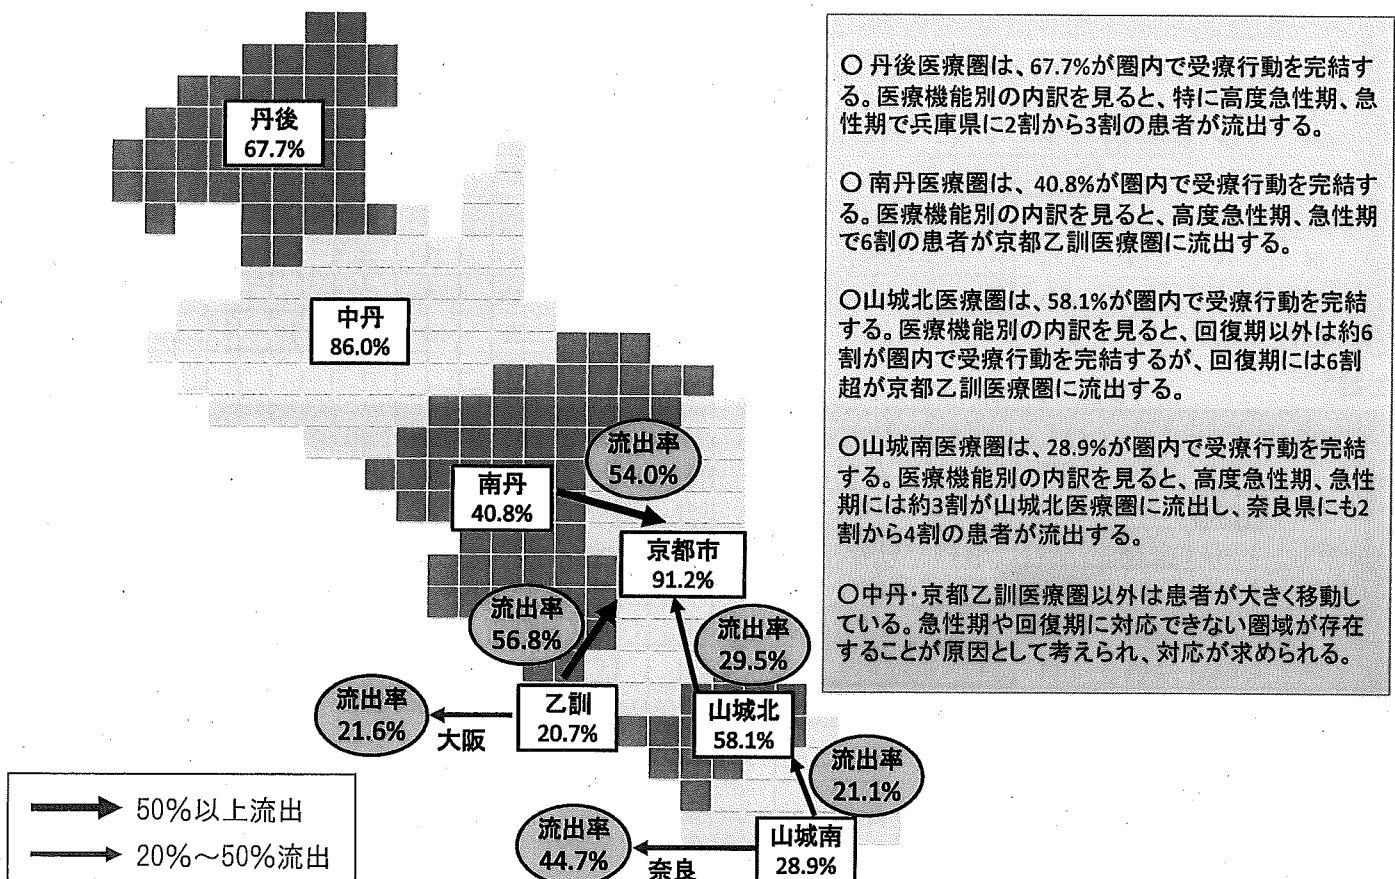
丹後
67.7%

中丹
86.0%

流出率
54.0%

南丹
40.8%

京都市
91.2%

流出率
56.8%

流出率
29.5%

流出率
21.6%

大阪

乙訓
20.7%

山城北
58.1%

流出率
21.1%

流出率
44.7%

奈良

山城南
28.9%

50%以上流出
20%〜50%流出

○ 丹後医療圏は、67.7%が圏内で受療行動を完結する。医療機能別の内訳を見ると、特に高度急性期、急性期で兵庫県に2割から3割の患者が流出する。

○ 南丹医療圏は、40.8%が圏内で受療行動を完結する。医療機能別の内訳を見ると、高度急性期、急性期で6割の患者が京都乙訓医療圏に流出する。

○山城北医療圏は、58.1%が圏内で受療行動を完結する。医療機能別の内訳を見ると、回復期以外は約6割が圏内で受療行動を完結するが、回復期には6割超が京都乙訓医療圏に流出する。

○山城南医療圏は、28.9%が圏内で受療行動を完結する。医療機能別の内訳を見ると、高度急性期、急性期には約3割が山城北医療圏に流出し、奈良県にも2割から4割の患者が流出する。

○中丹・京都乙訓医療圏以外は患者が大きく移動している。急性期や回復期に対応できない圏域が存在することが原因として考えられ、対応が求められる。